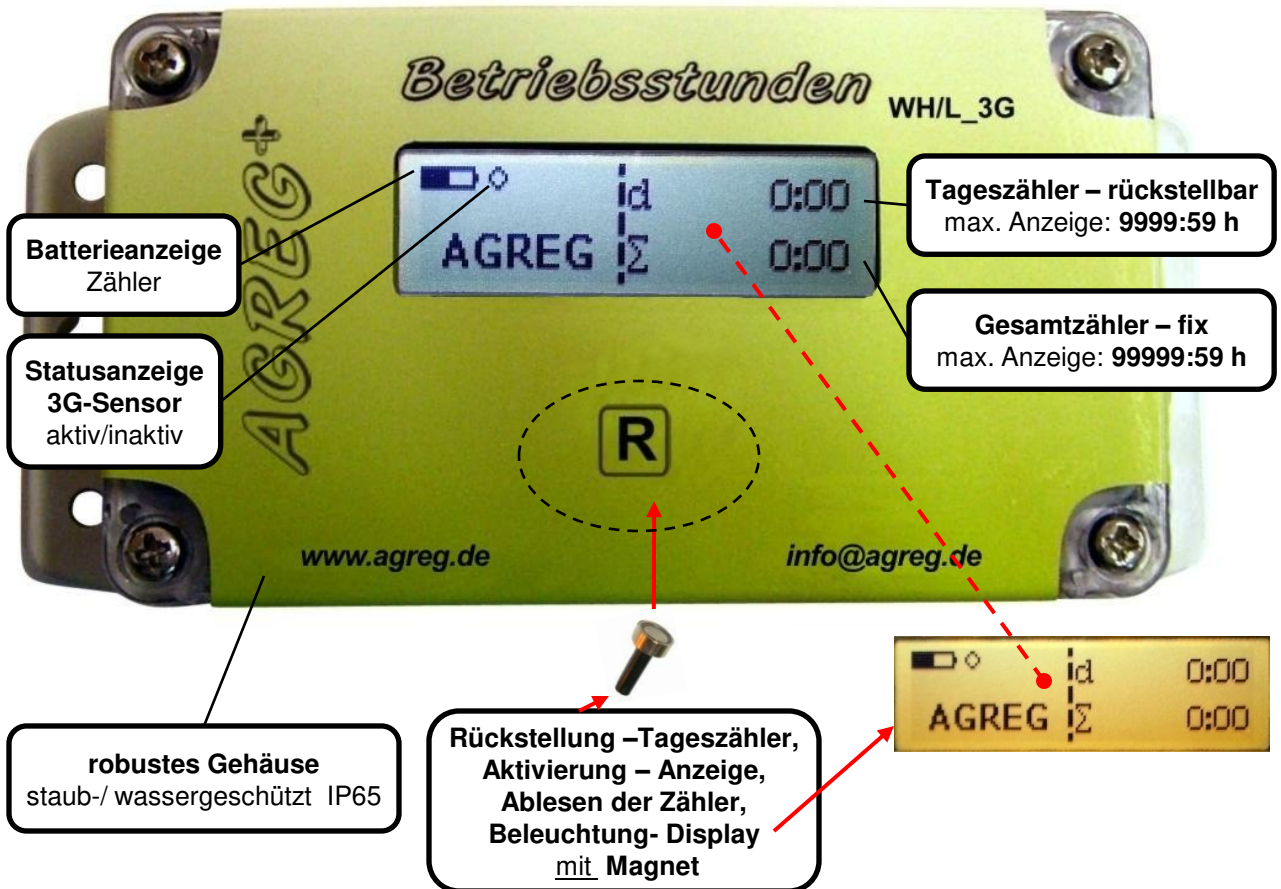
Betriebsstunden WH/L_3G

AGREG+

id 0:00
AGREG Σ 0:00

Tageszähler – rückstellbar
max. Anzeige: **9999:59 h**

Batterieanzeige
Zähler

Gesamtzähler – fix
max. Anzeige: **99999:59 h**

Statusanzeige
3G-Sensor
aktiv/inaktiv

R

www.agreg.de

info@agreg.de

id 0:00
AGREG Σ 0:00

robustes Gehäuse
staub-/ wassergeschützt IP65

Rückstellung –Tageszähler,
Aktivierung – Anzeige,
Ablesen der Zähler,
Beleuchtung- Display
mit **Magnet**